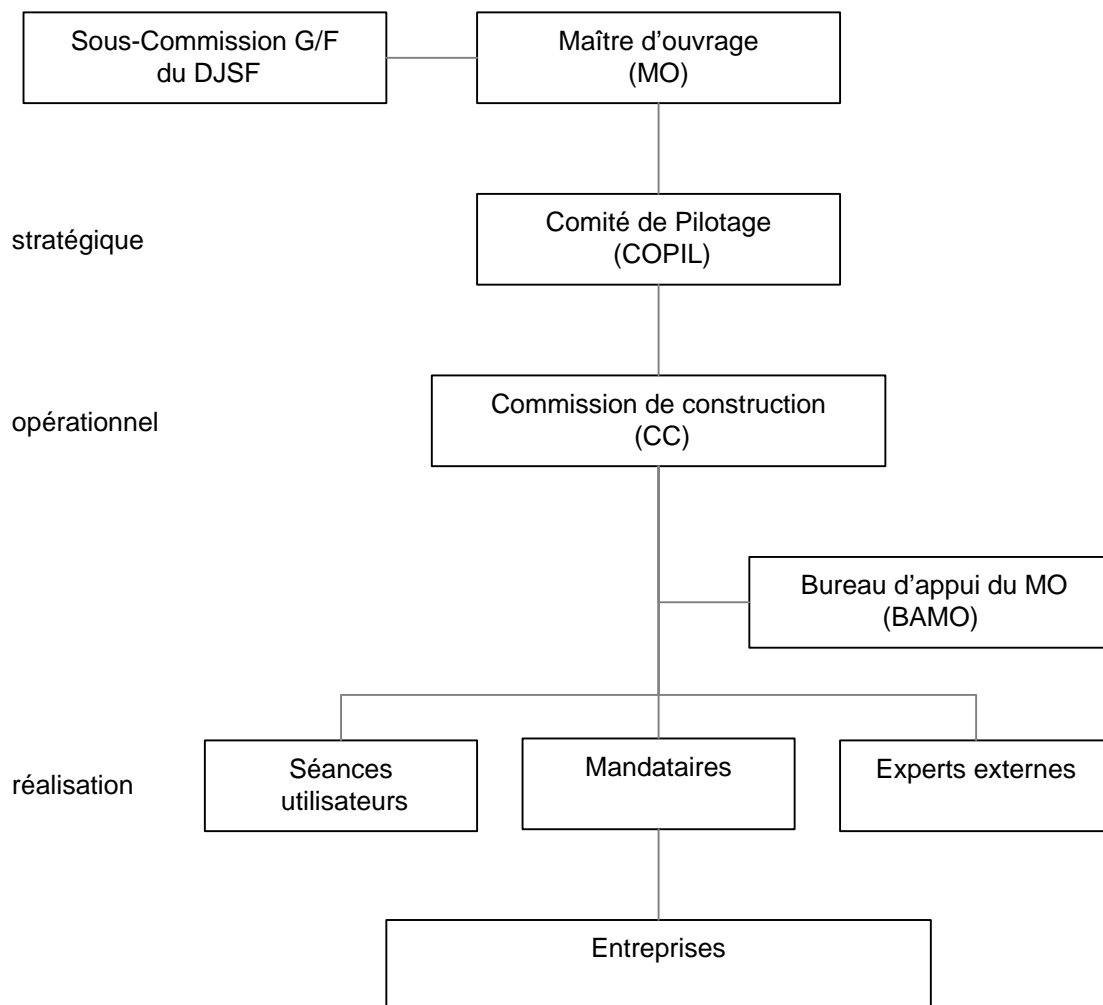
Sous-Commission G/F
du DJSF

Maître d'ouvrage
(MO)

stratégique

Comité de Pilotage
(COPIL)

opérationnel

Commission de construction
(CC)

Bureau d'appui du MO
(BAMO)

réalisation

Séances
utilisateurs

Mandataires

Experts externes

Entreprises